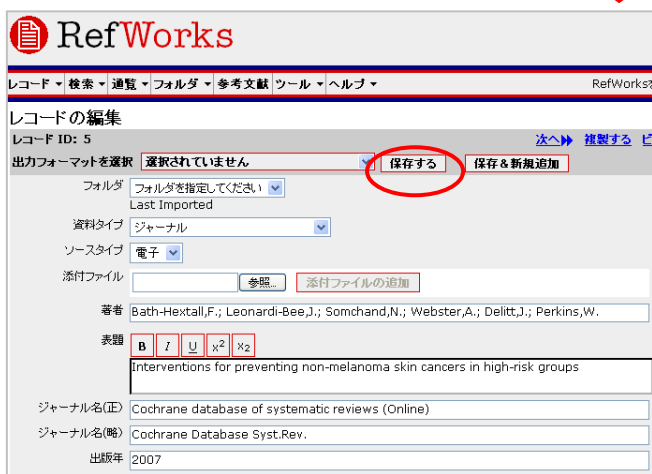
RefWorks

レコード ▾ 検索 ▾ 通覧 ▾ フォルダ ▾ 参考文献 ツール ▾ ヘルプ ▾

RefWorksを

レコードの編集

レコード ID: 5

次へ▶▶ 複製する ビ

出力フォーマットを選択 選択されていません

保存する

保存＆新規追加

フォルダ フォルダを指定してください

Last Imported

資料タイプ ジャーナル

ソースタイプ 電子

添付ファイル

参照...

添付ファイルの追加

著者 Bath-Hextall,F.; Leonardi-Bee,J.; Somchand,N.; Webster,A.; Delitt,J.; Perkins,W.

表題 B I U $x^2$ $x_2$

Interventions for preventing non-melanoma skin cancers in high-risk groups

ジャーナル名(正) Cochrane database of systematic reviews (Online)

ジャーナル名(略) Cochrane Database Syst.Rev.

出版年 2007